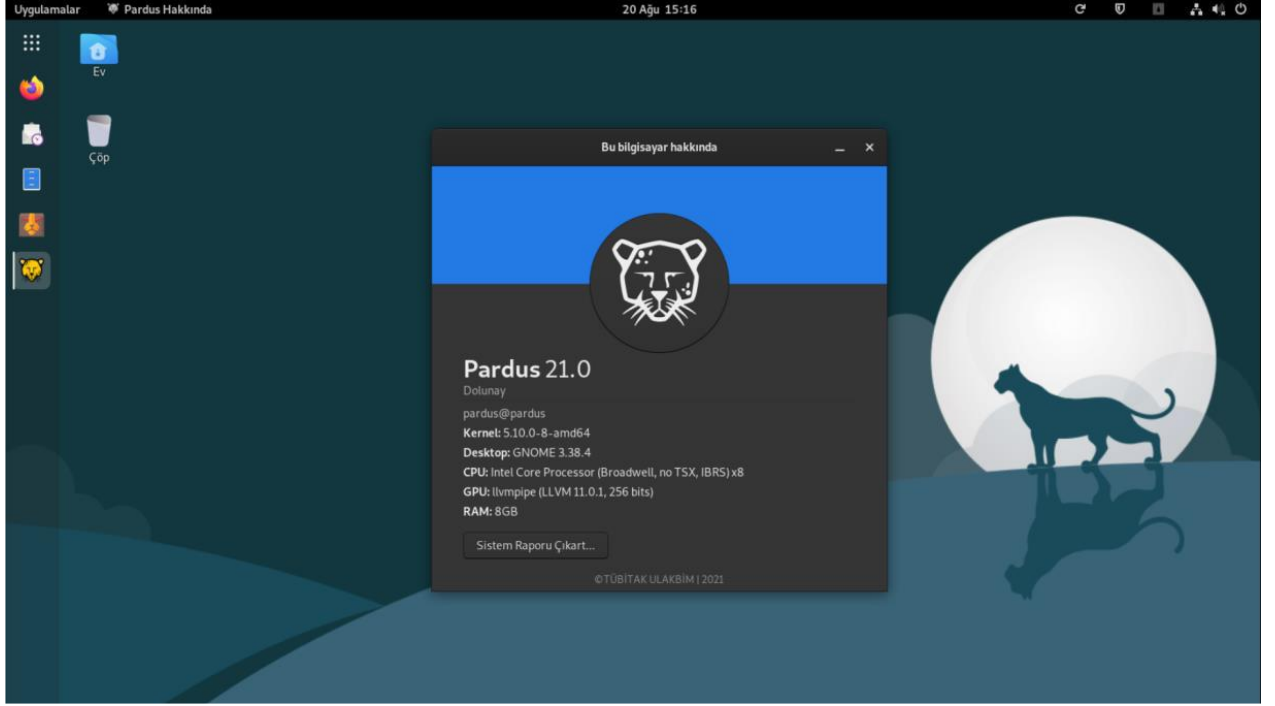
Uygulamalar Pardus Hakkında 20 Ağu 15:16

Ev

Çöp

Bu bilgisayar hakkında

Pardus 21.0
Dolunay
pardus@pardus
Kernel: 5.10.0-8-amd64
Desktop: GNOME 3.38.4
CPU: Intel Core Processor (Broadwell, no TSX, IBRS) x8
GPU: llvmpipe (LLVM 11.0.1, 256 bits)
RAM: 8GB

Sistem Raporu Çıkart...

©TÜBİTAK ULAKBİM | 2021